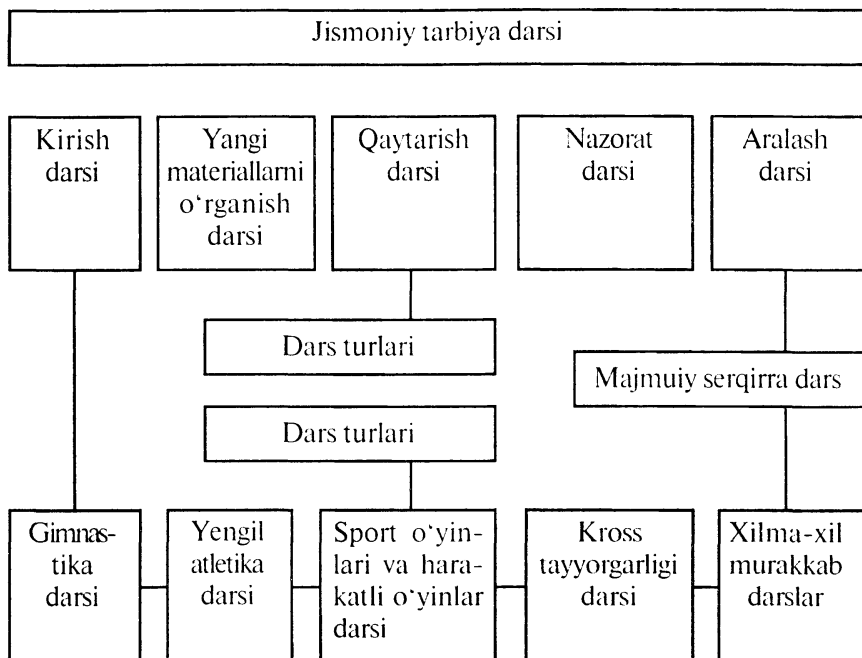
Jismoniy tarbiya darsi

Kirish darsi

Yangi materiallarni o'rganish darsi

Qaytarish darsi

Nazorat darsi

Aralash darsi

Dars turlari

Majmuiy serqirra dars

Dars turlari

Gimnastika darsi

Yengil atletika darsi

Sport o'yinlari va harakatli o'yinlar darsi

Kross tayyorgarligi darsi

Xilma-xil murakkab darslar